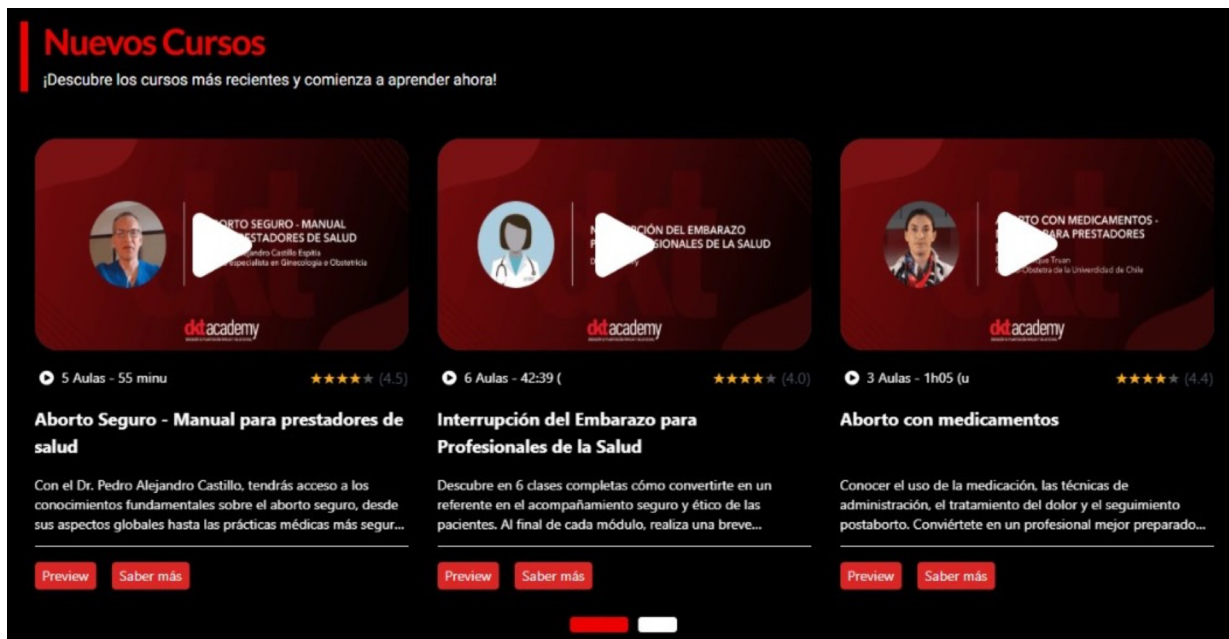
Nuevos Cursos

¡Descubre los cursos más recientes y comienza a aprender ahora!

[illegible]RTO SEGURO - MANUAL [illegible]ESTADORES DE SALUD
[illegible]ndro Castillo Espitia
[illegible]specialista en Ginecología e Obstetricia

dkt academy

5 Aulas - 55 minu
★★★★★ (4.5)

Aborto Seguro - Manual para prestadores de salud

Con el Dr. Pedro Alejandro Castillo, tendrás acceso a los conocimientos fundamentales sobre el aborto seguro, desde sus aspectos globales hasta las prácticas médicas más segur...

Preview
Saber más

N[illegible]CIÓN DEL EMBARAZO P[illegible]SIONALES DE LA SALUD

dkt academy

6 Aulas - 42:39 (
★★★★★ (4.0)

Interrupción del Embarazo para Profesionales de la Salud

Descubre en 6 clases completas cómo convertirte en un referente en el acompañamiento seguro y ético de las pacientes. Al final de cada módulo, realiza una breve...

Preview
Saber más

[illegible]TO CON MEDICAMENTOS - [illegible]ARA PRESTADORES
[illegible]que Truan
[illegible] Obstetra de la Universidad de Chile

dkt academy

3 Aulas - 1h05 (u
★★★★★ (4.4)

Aborto con medicamentos

Conocer el uso de la medicación, las técnicas de administración, el tratamiento del dolor y el seguimiento postaborto. Conviértete en un profesional mejor preparado...

Preview
Saber más